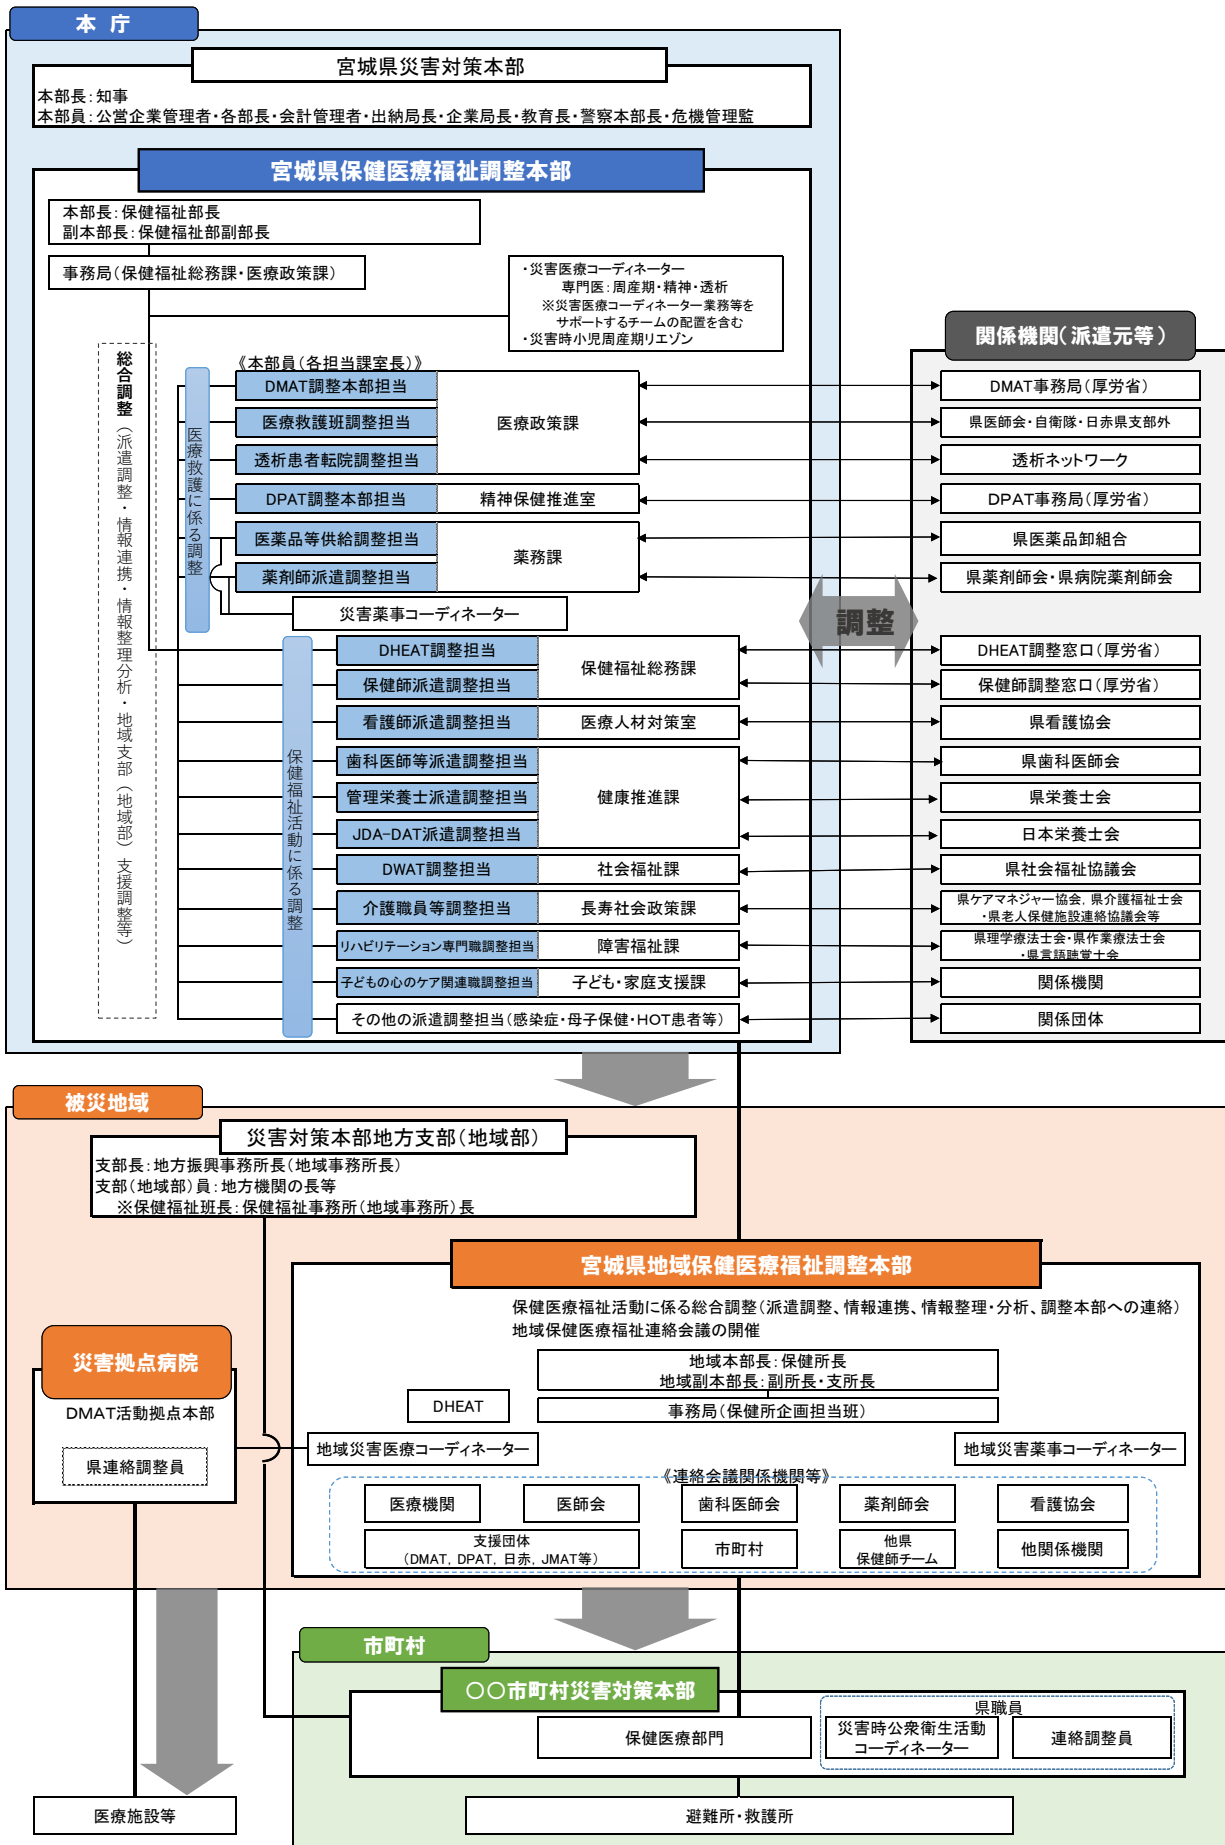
本 庁

宮城県災害対策本部

本部長：知事
本部員：公営企業管理者・各部長・会計管理者・出納局長・企業局長・教育長・警察本部長・危機管理監

宮城県保健医療福祉調整本部

本部長：保健福祉部長
副本部長：保健福祉部副部長

事務局（保健福祉総務課・医療政策課）

・災害医療コーディネーター
専門医：周産期・精神・透析
※災害医療コーディネーター業務等をサポートするチームの配置を含む
・災害時小児周産期リエゾン

総合調整（派遣調整・情報連携・情報整理分析・地域支部（地域部）支援調整等）

《本部員（各担当課室長）》

医療救護に係る調整

DMAT調整本部担当
医療救護班調整担当
透析患者転院調整担当
医療政策課
DPAT調整本部担当
精神保健推進室
医薬品等供給調整担当
薬剤師派遣調整担当
薬務課
災害薬事コーディネーター

保健福祉活動に係る調整

DHEAT調整担当
保健師派遣調整担当
保健福祉総務課
看護師派遣調整担当
医療人材対策室
歯科医師等派遣調整担当
管理栄養士派遣調整担当
JDA-DAT派遣調整担当
健康推進課
DWAT調整担当
社会福祉課
介護職員等調整担当
長寿社会政策課
リハビリテーション専門職調整担当
障害福祉課
子どもの心のケア関連職調整担当
子ども・家庭支援課
その他の派遣調整担当（感染症・母子保健・HOT患者等）

調整

関係機関（派遣元等）

DMAT事務局（厚労省）
県医師会・自衛隊・日赤県支部外
透析ネットワーク
DPAT事務局（厚労省）
県医薬品卸組合
県薬剤師会・県病院薬剤師会
DHEAT調整窓口（厚労省）
保健師調整窓口（厚労省）
県看護協会
県歯科医師会
県栄養士会
日本栄養士会
県社会福祉協議会
県ケアマネジャー協会，県介護福祉士会・県老人保健施設連絡協議会等
県理学療法士会・県作業療法士会・県言語聴覚士会
関係機関
関係団体

被災地域

災害対策本部地方支部（地域部）

支部長：地方振興事務所長（地域事務所長）
支部（地域部）員：地方機関の長等
※保健福祉班長：保健福祉事務所（地域事務所）長

宮城県地域保健医療福祉調整本部

保健医療福祉活動に係る総合調整（派遣調整、情報連携、情報整理・分析、調整本部への連絡）
地域保健医療福祉連絡会議の開催

地域本部長：保健所長
地域副本部長：副所長・支所長

DHEAT

事務局（保健所企画担当班）

災害拠点病院

DMAT活動拠点本部

県連絡調整員

地域災害医療コーディネーター

地域災害薬事コーディネーター

《連絡会議関係機関等》

医療機関
医師会
歯科医師会
薬剤師会
看護協会
支援団体（DMAT，DPAT，日赤，JMAT等）
市町村
他県保健師チーム
他関係機関

市町村

〇〇市町村災害対策本部

保健医療部門

県職員

災害時公衆衛生活動コーディネーター

連絡調整員

医療施設等

避難所・救護所